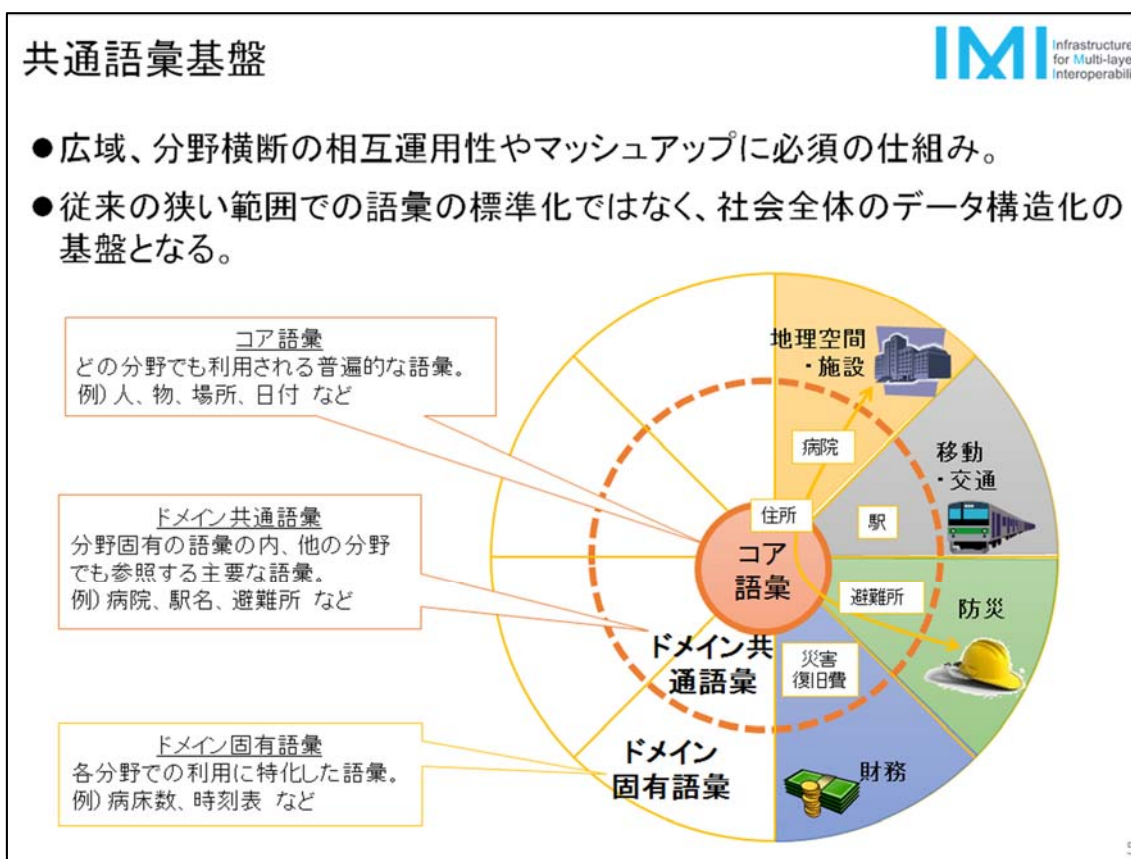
共通語彙基盤

IMI Infrastructure for Multi-laye Interoperabili

●広域、分野横断の相互運用性やマッシュアップに必須の仕組み。

●従来の狭い範囲での語彙の標準化ではなく、社会全体のデータ構造化の基盤となる。

コア語彙
どの分野でも利用される普遍的な語彙。
例）人、物、場所、日付 など

ドメイン共通語彙
分野固有の語彙の内、他の分野でも参照する主要な語彙。
例）病院、駅名、避難所 など

ドメイン固有語彙
各分野での利用に特化した語彙。
例）病床数、時刻表 など

地理空間・施設

病院

移動・交通

住所

駅

コア語彙

避難所

防災

ドメイン共通語彙

災害復旧費

ドメイン固有語彙

財務

5